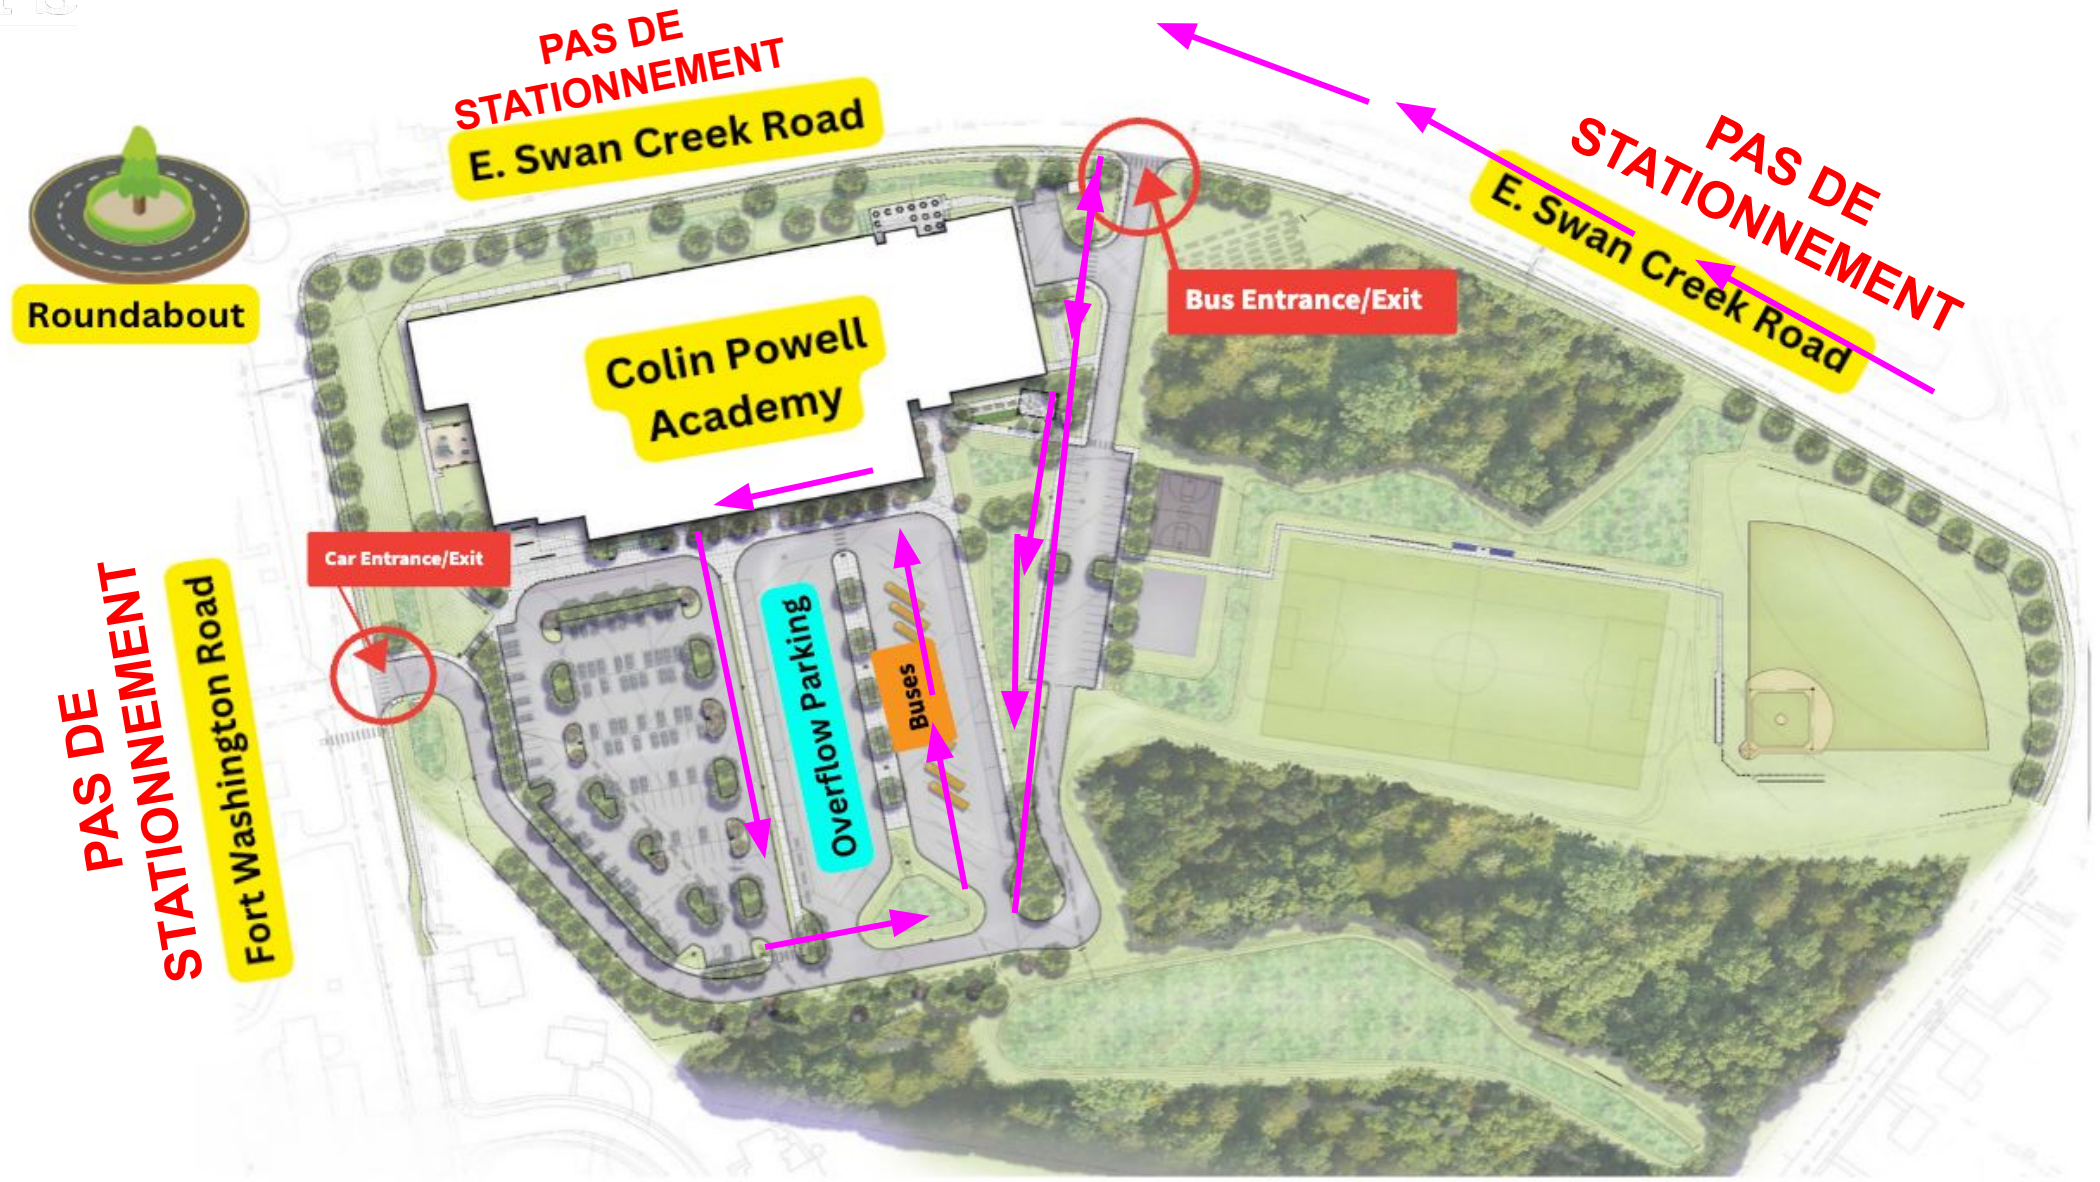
PAS DE STATIONNEMENT

E. Swan Creek Road

Roundabout

PAS DE STATIONNEMENT

E. Swan Creek Road

Bus Entrance/Exit

Colin Powell Academy

Car Entrance/Exit

PAS DE STATIONNEMENT

Fort Washington Road

Overflow Parking

Buses